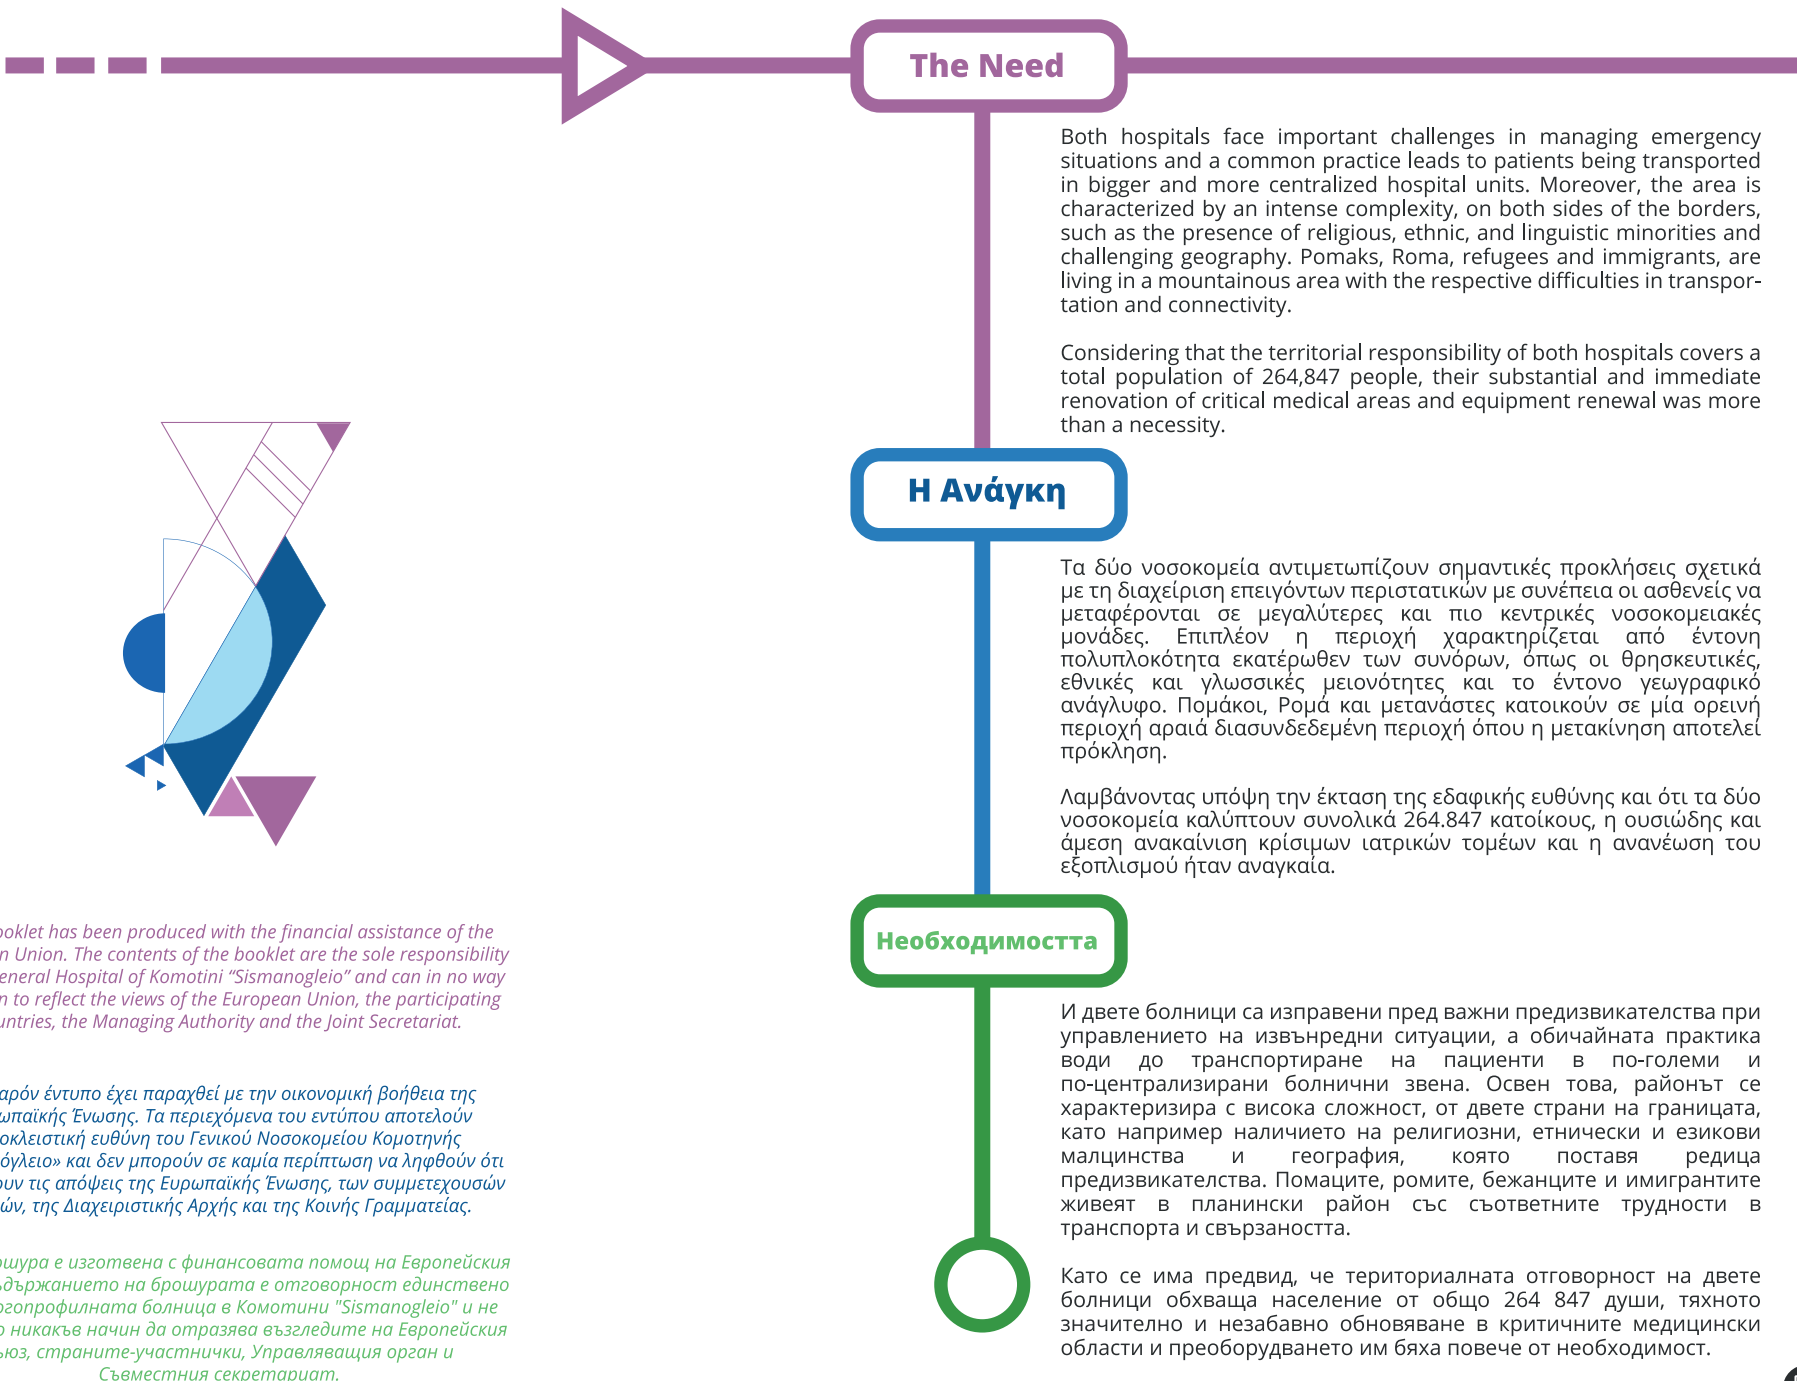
The Need

Both hospitals face important challenges in managing emergency situations and a common practice leads to patients being transported in bigger and more centralized hospital units. Moreover, the area is characterized by an intense complexity, on both sides of the borders, such as the presence of religious, ethnic, and linguistic minorities and challenging geography. Pomaks, Roma, refugees and immigrants, are living in a mountainous area with the respective difficulties in transportation and connectivity.

Considering that the territorial responsibility of both hospitals covers a total population of 264,847 people, their substantial and immediate renovation of critical medical areas and equipment renewal was more than a necessity.

Η Ανάγκη

Τα δύο νοσοκομεία αντιμετωπίζουν σημαντικές προκλήσεις σχετικά με τη διαχείριση επειγόντων περιστατικών με συνέπεια οι ασθενείς να μεταφέρονται σε μεγαλύτερες και πιο κεντρικές νοσοκομειακές μονάδες. Επιπλέον η περιοχή χαρακτηρίζεται από έντονη πολυπλοκότητα εκατέρωθεν των συνόρων, όπως οι θρησκευτικές, εθνικές και γλωσσικές μειονότητες και το έντονο γεωγραφικό ανάγλυφο. Πομάκοι, Ρομά και μετανάστες κατοικούν σε μία ορεινή περιοχή αραιά διασυνδεδεμένη περιοχή όπου η μετακίνηση αποτελεί πρόκληση.

Λαμβάνοντας υπόψη την έκταση της εδαφικής ευθύνης και ότι τα δύο νοσοκομεία καλύπτουν συνολικά 264.847 κατοίκους, η ουσιώδης και άμεση ανακαίνιση κρίσιμων ιατρικών τομέων και η ανανέωση του εξοπλισμού ήταν αναγκαία.

Необходимостта

И двете болници са изправени пред важни предизвикателства при управлението на извънредни ситуации, а обичайната практика води до транспортиране на пациенти в по-големи и по-централизирани болнични звена. Освен това, районът се характеризира с висока сложност, от двете страни на границата, като например наличието на религиозни, етнически и езикови малцинства и география, която поставя редица предизвикателства. Помаците, ромите, бежанците и имигрантите живеят в планински район със съответните трудности в транспорта и свързаността.

Като се има предвид, че териториалната отговорност на двете болници обхваща население от общо 264 847 души, тяхното значително и незабавно обновяване в критичните медицински области и преоборудването им бяха повече от необходимост.

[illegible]ooklet has been produced with the financial assistance of the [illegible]n Union. The contents of the booklet are the sole responsibility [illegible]eneral Hospital of Komotini “Sismanogleio” and can in no way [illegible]n to reflect the views of the European Union, the participating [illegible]untries, the Managing Authority and the Joint Secretariat.

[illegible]αρόν έντυπο έχει παραχθεί με την οικονομική βοήθεια της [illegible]ωπαϊκής Ένωσης. Τα περιεχόμενα του εντύπου αποτελούν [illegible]οκλειστική ευθύνη του Γενικού Νοσοκομείου Κομοτηνής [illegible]όγλειο» και δεν μπορούν σε καμία περίπτωση να ληφθούν ότι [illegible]ουν τις απόψεις της Ευρωπαϊκής Ένωσης, των συμμετεχουσών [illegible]ών, της Διαχειριστικής Αρχής και της Κοινής Γραμματείας.

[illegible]ошура е изготвена с финансовата помощ на Европейския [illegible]държанието на брошурата е отговорност единствено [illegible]огопрофилната болница в Комотини "Sismanogleio" и не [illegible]о никакъв начин да отразява възгледите на Европейския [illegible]ьюз, страните-участнички, Управляващия орган и Съвместния секретариат.